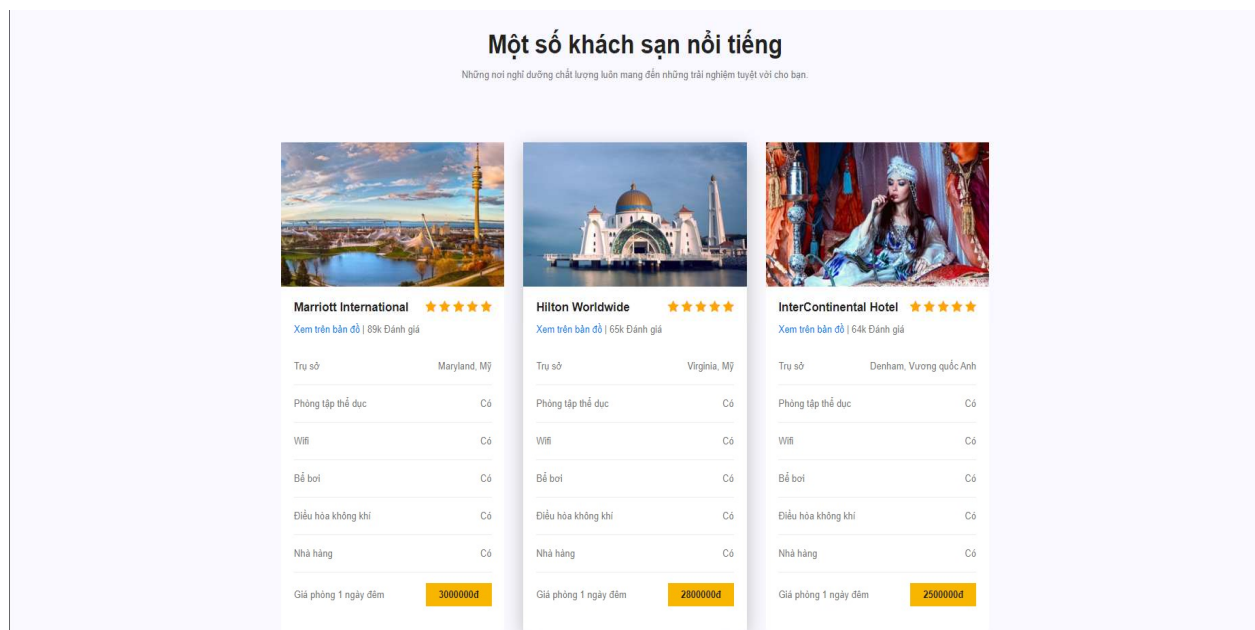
Một số khách sạn nổi tiếng

Những nơi nghỉ dưỡng chất lượng luôn mang đến những trải nghiệm tuyệt vời cho bạn.

Marriott International ★★★★★
Xem trên bản đồ | 89k Đánh giá

| Trụ sở | Maryland, Mỹ |
|---|---|
| Phòng tập thể dục | Có |
| Wifi | Có |
| Bể bơi | Có |
| Điều hòa không khí | Có |
| Nhà hàng | Có |
| Giá phòng 1 ngày đêm | 3000000đ |

Hilton Worldwide ★★★★★
Xem trên bản đồ | 65k Đánh giá

| Trụ sở | Virginia, Mỹ |
|---|---|
| Phòng tập thể dục | Có |
| Wifi | Có |
| Bể bơi | Có |
| Điều hòa không khí | Có |
| Nhà hàng | Có |
| Giá phòng 1 ngày đêm | 2800000đ |

InterContinental Hotel ★★★★★
Xem trên bản đồ | 64k Đánh giá

| Trụ sở | Denham, Vương quốc Anh |
|---|---|
| Phòng tập thể dục | Có |
| Wifi | Có |
| Bể bơi | Có |
| Điều hòa không khí | Có |
| Nhà hàng | Có |
| Giá phòng 1 ngày đêm | 2500000đ |